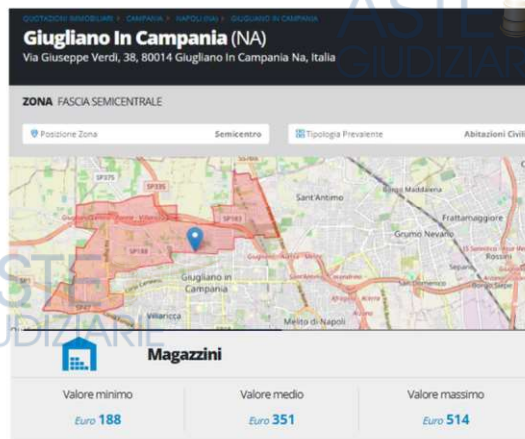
QUOTAZIONI IMMOBILIARI > CAMPANIA > NAPOLI (NA) > GIUGLIANO IN CAMPANIA

Giugliano In Campania (NA)

Via Giuseppe Verdi, 38, 80014 Giugliano In Campania Na, Italia

ASTE GIUDIZIARIE

ZONA FASCIA SEMICENTRALE

Posizione Zona Semicentro

Tipologia Prevalente Abitazioni Civili

SP375
SP335
SP163
SP188
Sant'Antimo
Borgo Maddalena
Frattamaggiore
Grumo Nevano
Giugliano in Campania
Villaricca
Melito di Napoli
San Domenico
Rossini

ASTE GIUDIZIARIE

Magazzini

| Valore minimo | Valore medio | Valore massimo |
|---|---|---|
| Euro 188 | Euro 351 | Euro 514 |